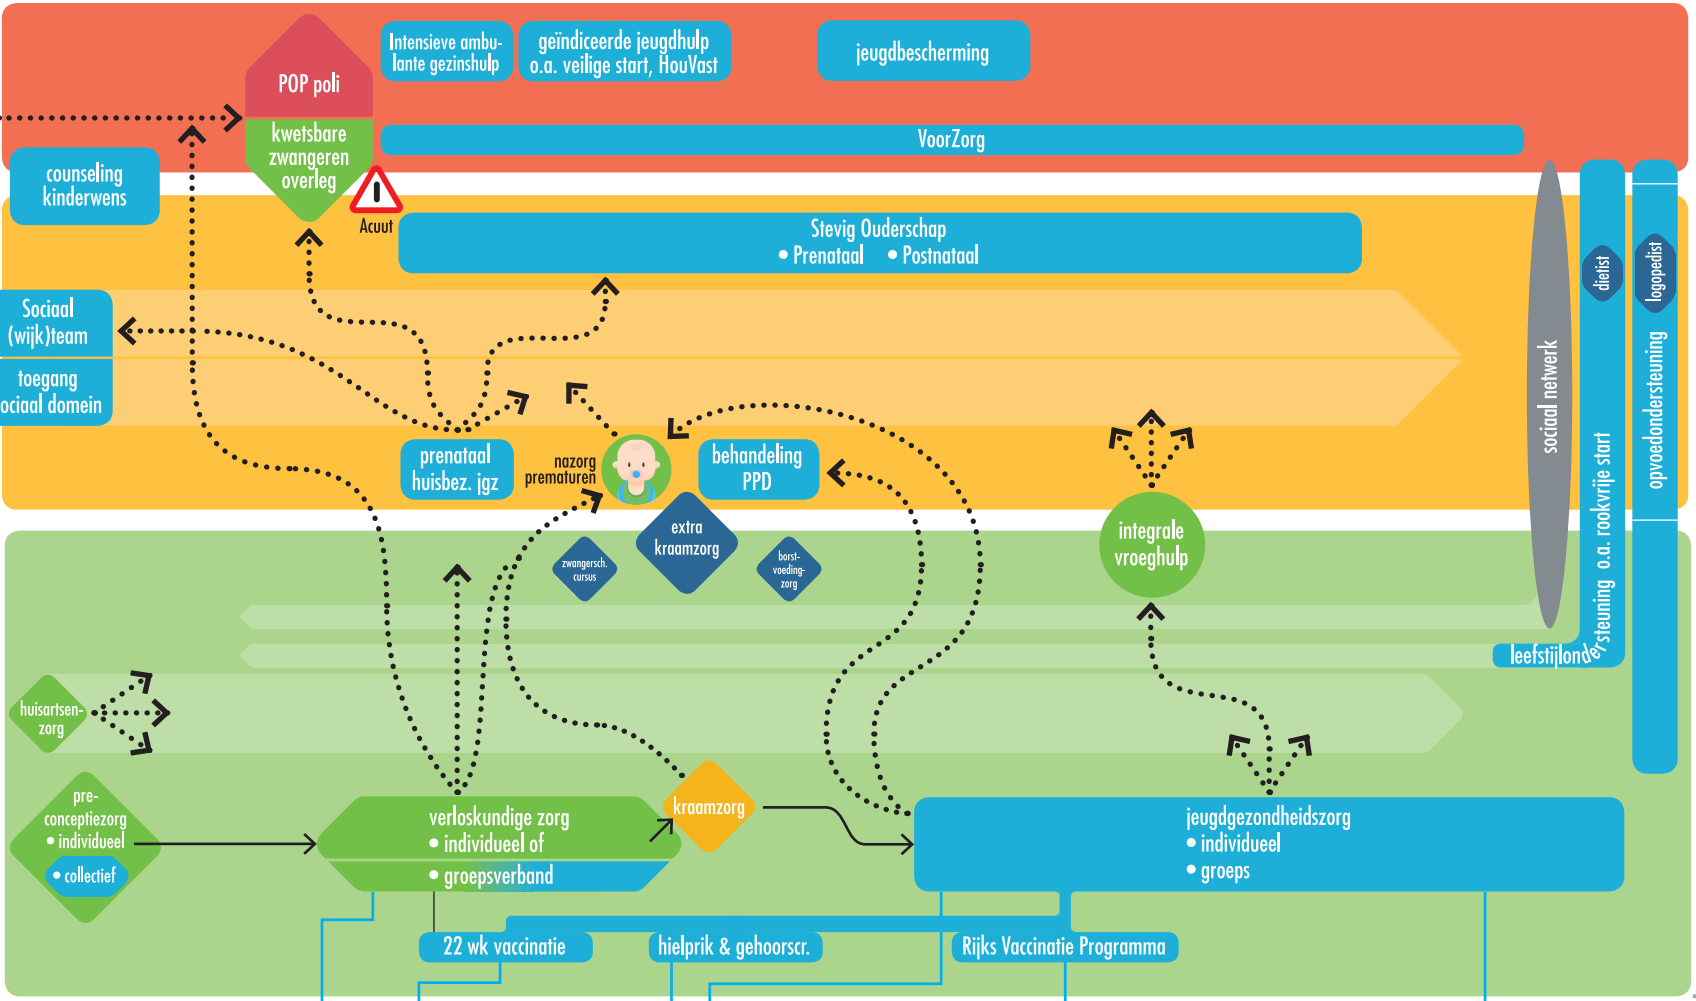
POP poli

Intensieve ambulante gezinshulp

geïndiceerde jeugdhulp o.a. veilige start, HouVast

jeugdbescherming

kwetsbare zwangeren overleg

VoorZorg

counseling kinderwens

Acuut

Stevig Ouderschap
• Prenataal • Postnataal

Sociaal (wijk)team

toegang ociaal domein

prenataal huisbez. jgz

nazorg prematuren

behandeling PPD

extra kraamzorg

zwangersch. cursus

borstvoedingzorg

integrale vroeghulp

social netwerk

diëtist

logopedist

opvoedondersteuning

leefstijlondersteuning o.a. rookvrije start

huisartsenzorg

pre-conceptiezorg
• individueel
• collectief

verloskundige zorg
• individueel of
• groepsverband

kraamzorg

jeugdgezondheidszorg
• individueel
• groeps

22 wk vaccinatie

hielprik & gehoorscr.

Rijks Vaccinatie Programma